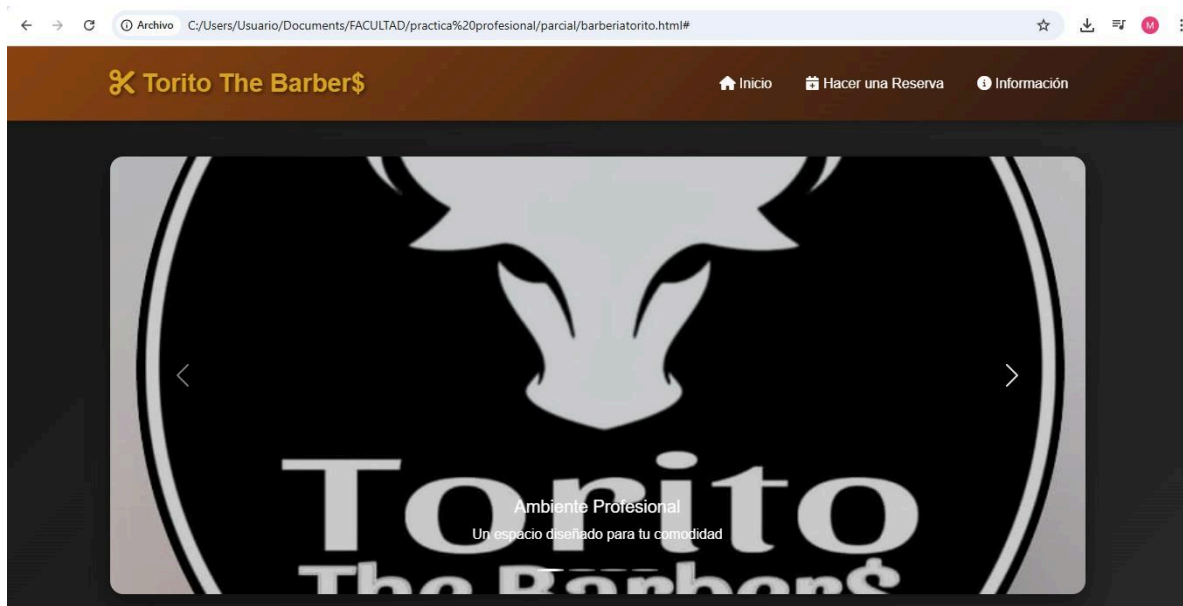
Archivo C:/Users/Usuario/Documents/FACULTAD/practica%20profesional/parcial/barberiatorito.html#

M

Torito The Barber$

Inicio

Hacer una Reserva

Información

Torito

The Barber$

Ambiente Profesional

Un espacio diseñado para tu comodidad